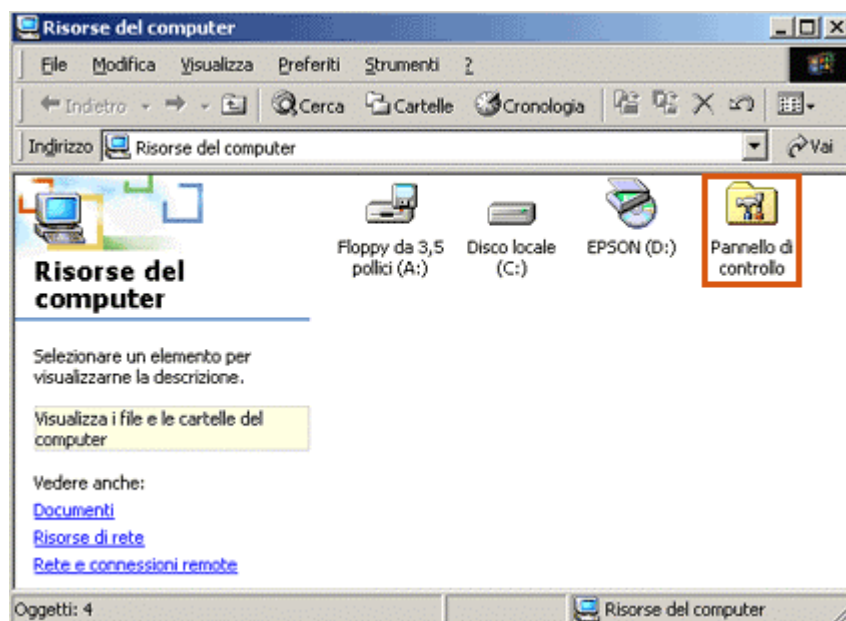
Risorse del computer

File Modifica Visualizza Preferiti Strumenti ?

Indietro Cerca Cartelle Cronologia

Indirizzo Risorse del computer Vai

Risorse del computer

Selezionare un elemento per visualizzarne la descrizione.

Visualizza i file e le cartelle del computer

Vedere anche:
Documenti
Risorse di rete
Rete e connessioni remote

Floppy da 3,5 pollici (A:)
Disco locale (C:)
EPSON (D:)
Pannello di controllo

Oggetti: 4
Risorse del computer